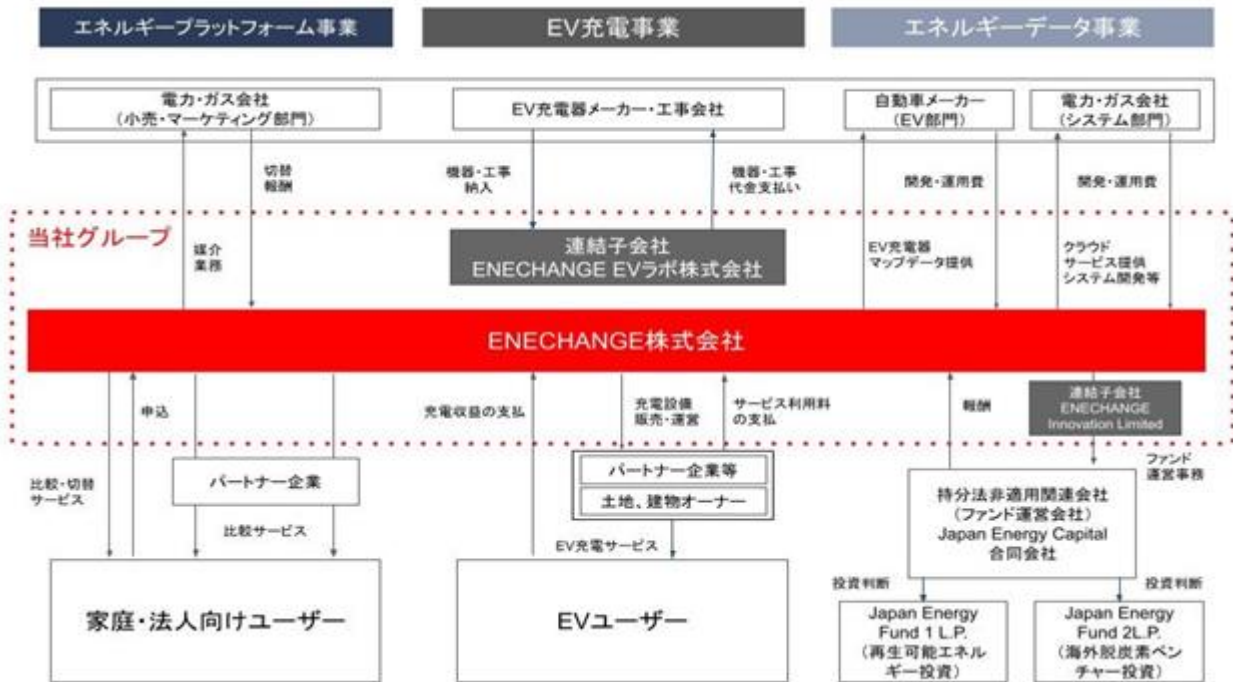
エネルギープラットフォーム事業

EV充電事業

エネルギーデータ事業

電力・ガス会社
（小売・マーケティング部門）

EV充電器メーカー・工事会社

自動車メーカー
（EV部門）

電力・ガス会社
（システム部門）

切替
報酬

機器・工事
納入

機器・工事
代金支払い

開発・運用費

開発・運用費

当社グループ

媒介
業務

連結子会社
ENECHANGE EVラボ株式会社

EV充電器
マップデータ提供

クラウド
サービス提供
システム開発等

ENECHANGE株式会社

申込

充電収益の支払

充電設備
販売・運営

サービス利用料
の支払

報酬

連結子会社
ENECHANGE
Innovation Limited

比較・切替
サービス

パートナー企業

比較サービス

パートナー企業等

土地、建物オーナー

EV充電サービス

ファンド
運営事務

持分法非適用関連会社
（ファンド運営会社）
Japan Energy Capital
合同会社

投資判断

投資判断

家庭・法人向けユーザー

EVユーザー

Japan Energy
Fund 1 L.P.
（再生可能エネル
ギー投資）

Japan Energy
Fund 2L.P.
（海外脱炭素ベン
チャー投資）